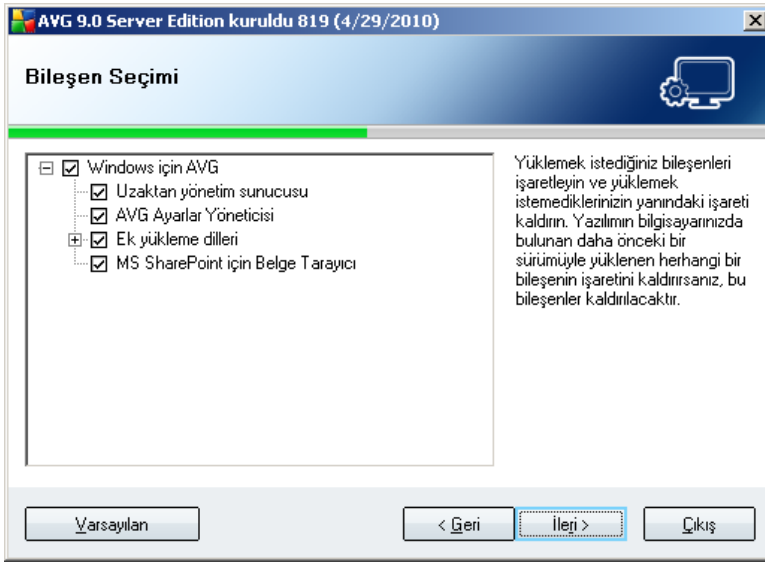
AVG 9.0 Server Edition kuruldu 819 (4/29/2010)

Bileşen Seçimi

Windows için AVG
Uzaktan yönetim sunucusu
AVG Ayarlar Yöneticisi
Ek yükleme dilleri
MS SharePoint için Belge Tarayıcı

Yüklemek istediğiniz bileşenleri işaretleyin ve yüklemek istemediklerinizin yanındaki işareti kaldırın. Yazılımın bilgisayarınızda bulunan daha önceki bir sürümüyle yüklenen herhangi bir bileşenin işaretini kaldırırsanız, bu bileşenler kaldırılacaktır.

Varsayılan
< Geri
İleri >
Çıkış